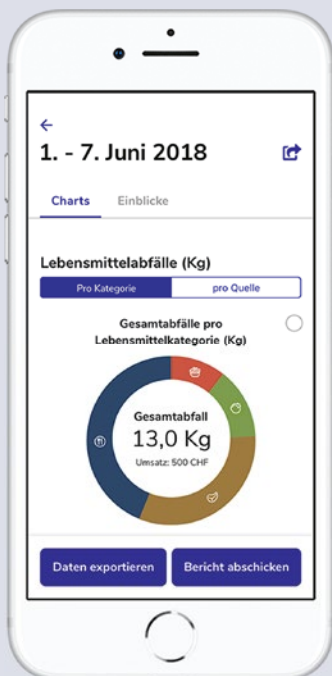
←
1. - 7. Juni 2018

Charts Einblicke

Lebensmittelabfälle (Kg)

Pro Kategorie pro Quelle

Gesamtabfälle pro Lebensmittelkategorie (Kg)

Gesamtabfall
13,0 Kg
Umsatz: 500 CHF

Daten exportieren Bericht abschicken